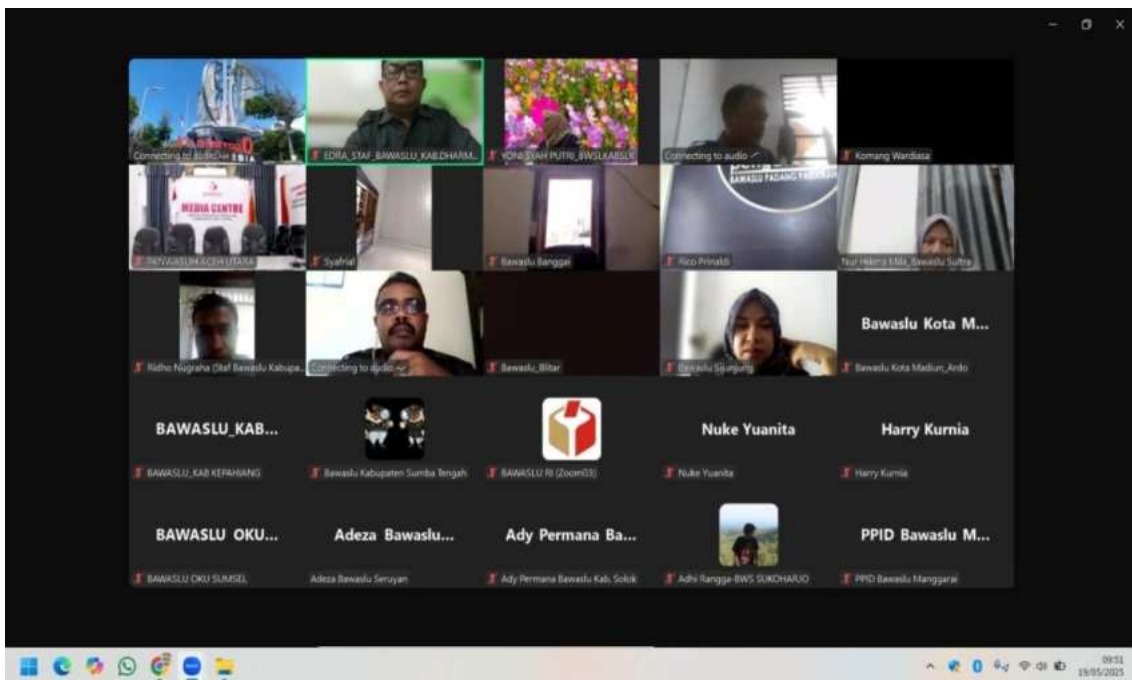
Connecting to audio
EDRA_STAF_BAWASLU_KAB.DHARM...
YONI SYAH PUTRI_BWSLKABSLK
Connecting to audio
Komang Wardiasa

MEDIA CENTRE
PANWASLIH ACEH UTARA
Syafrial
Bawaslu Banggai
BAWASLU PADANG PARIAMAN
Rico Prinaldi
Nur Hikma Mila_Bawaslu Sultra

Ridho Nugraha (Staf Bawaslu Kabupa...
Connecting to audio
Bawaslu_Blitar
Bawaslu Sijunjung
Bawaslu Kota M...
Bawaslu Kota Madiun_Ardo

BAWASLU_KAB...
BAWASLU_KAB KEPAHIANG
Bawaslu Kabupaten Sumba Tengah
BAWASLU RI (Zoom03)
Nuke Yuanita
Nuke Yuanita
Harry Kurnia
Harry Kurnia

BAWASLU OKU...
BAWASLU OKU SUMSEL
Adeza Bawaslu...
Adeza Bawaslu Seruyan
Ady Permana Ba...
Ady Permana Bawaslu Kab. Solok
Adhi Rangga-BWS SUKOHARJO
PPID Bawaslu M...
PPID Bawaslu Manggarai

09:51
19/05/2025